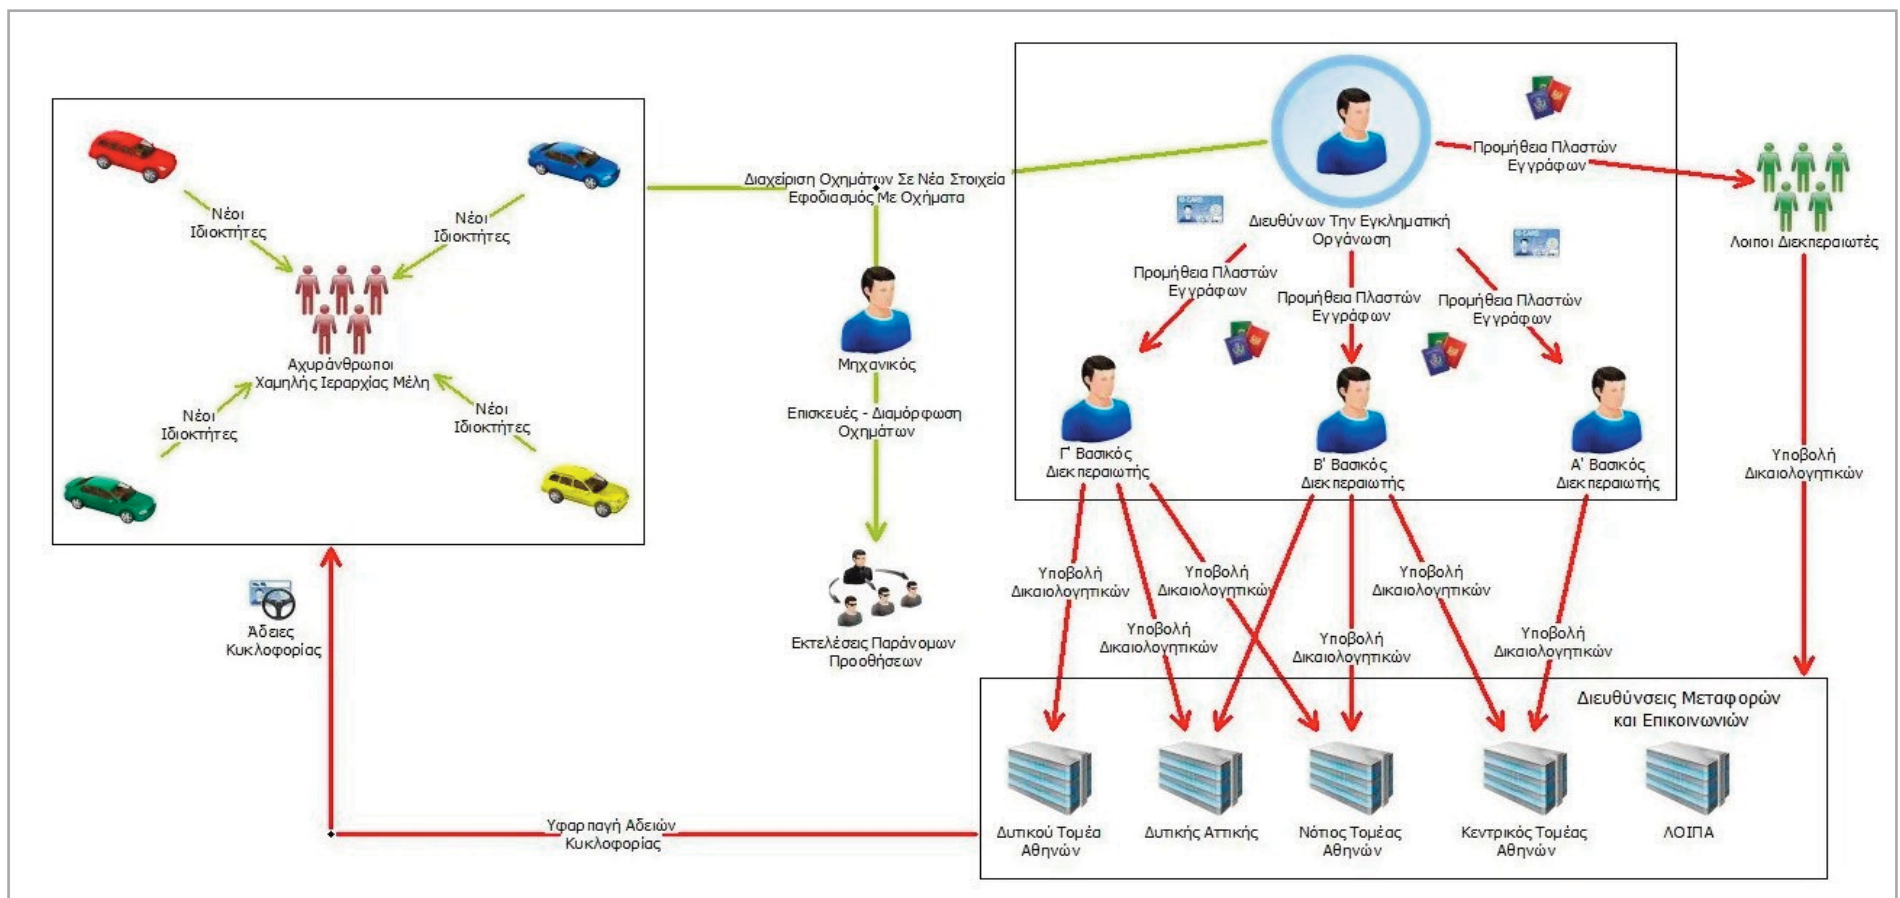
Νέοι Ιδιοκτήτες

Νέοι Ιδιοκτήτες

Αχυράνθρωποι Χαμηλής Ιεραρχίας Μέλη

Νέοι Ιδιοκτήτες

Νέοι Ιδιοκτήτες

Διαχείριση Οχημάτων Σε Νέα Στοιχεία Εφοδιασμός Με Οχήματα

Μηχανικός

Επισκευές - Διαμόρφωση Οχημάτων

Εκτελέσεις Παράνομων Προσθήσεων

Διευθύνων Την Εγκληματική Οργάνωση

Προμήθεια Πλαστών Εγγράφων

Λοιποί Διεκπεραιωτές

Προμήθεια Πλαστών Εγγράφων

Προμήθεια Πλαστών Εγγράφων

Προμήθεια Πλαστών Εγγράφων

Γ' Βασικός Διεκπεραιωτής

Β' Βασικός Διεκπεραιωτής

Α' Βασικός Διεκπεραιωτής

Υποβολή Δικαιολογητικών

Υποβολή Δικαιολογητικών

Υποβολή Δικαιολογητικών

Υποβολή Δικαιολογητικών

Υποβολή Δικαιολογητικών

Υποβολή Δικαιολογητικών

Υποβολή Δικαιολογητικών

Άδειες Κυκλοφορίας

Διευθύνσεις Μεταφορών και Επικοινωνιών

Υφαρπαγή Αδειών Κυκλοφορίας

Δυτικού Τομέα Αθηνών

Δυτικής Αττικής

Νότιος Τομέας Αθηνών

Κεντρικός Τομέας Αθηνών

ΛΟΙΠΑ